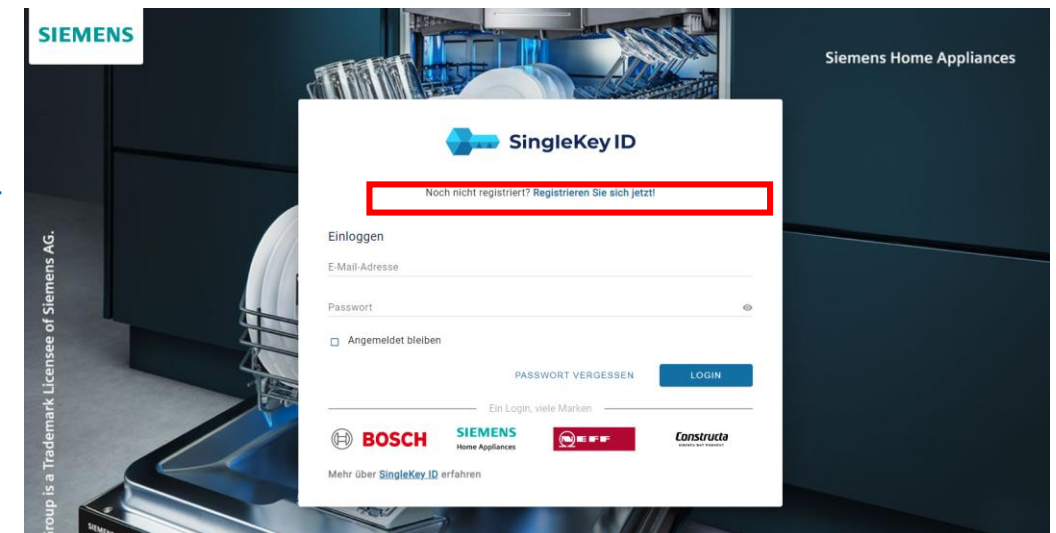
SIEMENS

Siemens Home Appliances

SingleKey ID

Noch nicht registriert? Registrieren Sie sich jetzt!

Einloggen

E-Mail-Adresse

Passwort

Angemeldet bleiben

PASSWORT VERGESSEN

LOGIN

Ein Login, viele Marken

BOSCH

SIEMENS
Home Appliances

NEFF

Constructa

Mehr über SingleKey ID erfahren

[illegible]roup is a Trademark Licensee of Siemens AG.